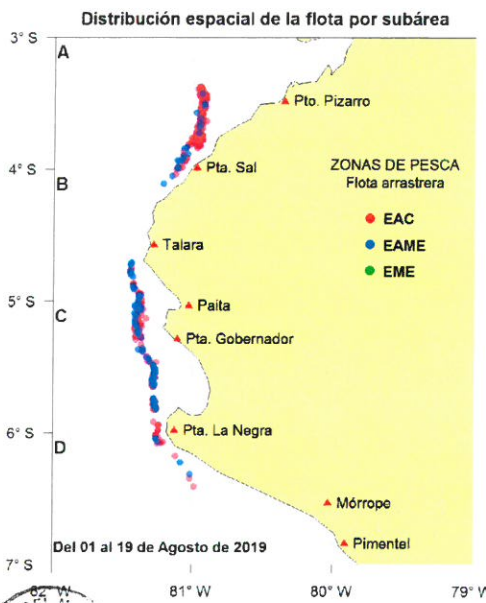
Distribución espacial de la flota por subárea

3° S
4° S
5° S
6° S
7° S

A
B
C
D

Pto. Pizarro
Pta. Sal
Talara
Paita
Pta. Gobernador
Pta. La Negra
Mórrope
Pimentel

ZONAS DE PESCA
Flota arrastrera
EAC
EAME
EME

Del 01 al 19 de Agosto de 2019

82° W
81° W
80° W
79° W